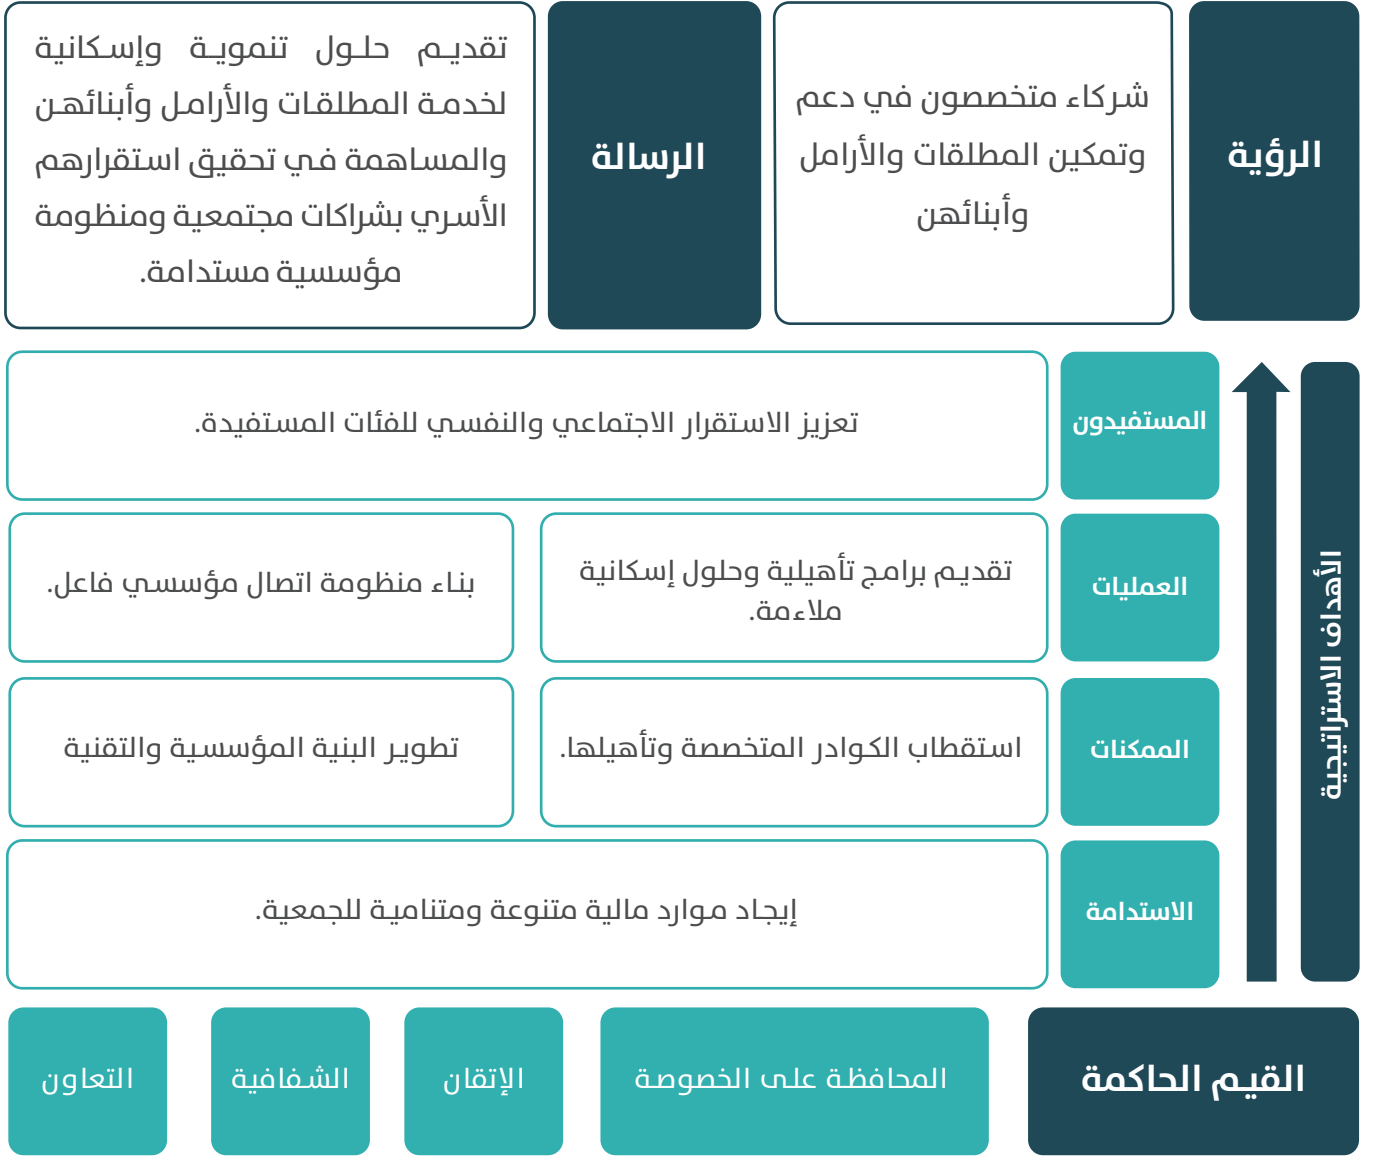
الرؤية

شركاء متخصصون في دعم وتمكين المطلقات والأرامل وأبنائهن

الرسالة

تقديم حلول تنموية وإسكانية لخدمة المطلقات والأرامل وأبنائهن والمساهمة في تحقيق استقرارهم الأسري بشراكات مجتمعية ومنظومة مؤسسية مستدامة.

الأهداف الاستراتيجية

المستفيدون

تعزيز الاستقرار الاجتماعي والنفسي للفئات المستفيدة.

العمليات

تقديم برامج تأهيلية وحلول إسكانية ملاءمة.

بناء منظومة اتصال مؤسسي فاعل.

الممكنات

استقطاب الكوادر المتخصصة وتأهيلها.

تطوير البنية المؤسسية والتقنية

الاستدامة

إيجاد موارد مالية متنوعة ومتنامية للجمعية.

القيم الحاكمة

المحافظة على الخصوصة

الإتقان

الشفافية

التعاون